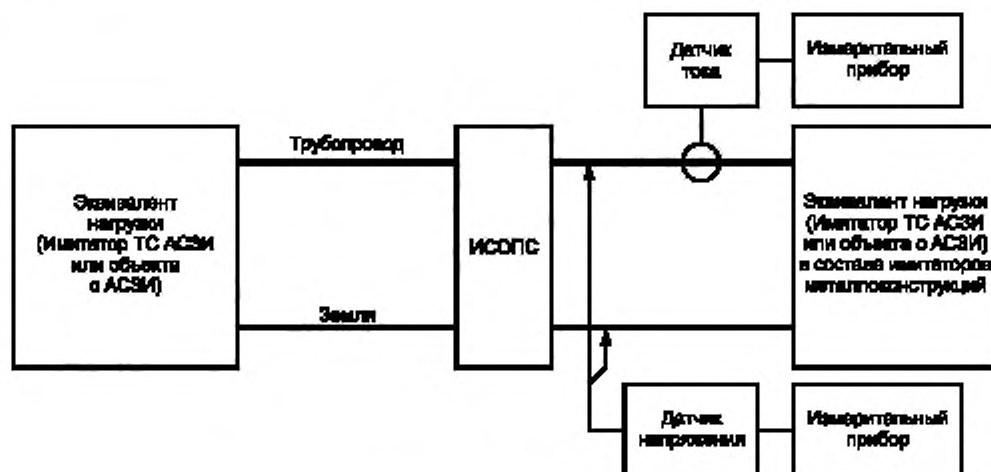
Датчик тока

Измерительный прибор

Трубопровод

Эквивалент нагрузки (Имитатор ТС АСЗИ или объекта с АСЗИ)

ИСОПС

Эквивалент нагрузки (Имитатор ТС АСЗИ или объекта с АСЗИ) в составе имитаторов металлоконструкций

Земля

Датчик напряжения

Измерительный прибор